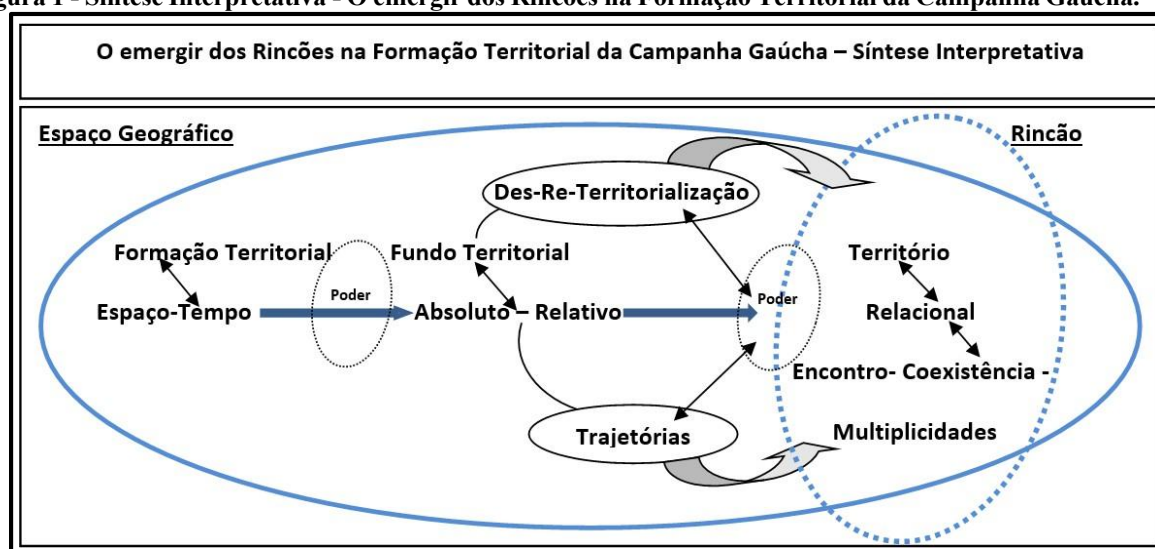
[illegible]gura 1 - Síntese Interpretativa - O emergir dos Rincões na Formação Territorial da Campanha Gaúcha.

O emergir dos Rincões na Formação Territorial da Campanha Gaúcha – Síntese Interpretativa

Espaço Geográfico

Rincão

Des-Re-Territorialização

Formação Territorial

Espaço-Tempo

Poder

Fundo Territorial

Absoluto – Relativo

Poder

Território

Relacional

Encontro- Coexistência -

Trajetórias

Multiplicidades